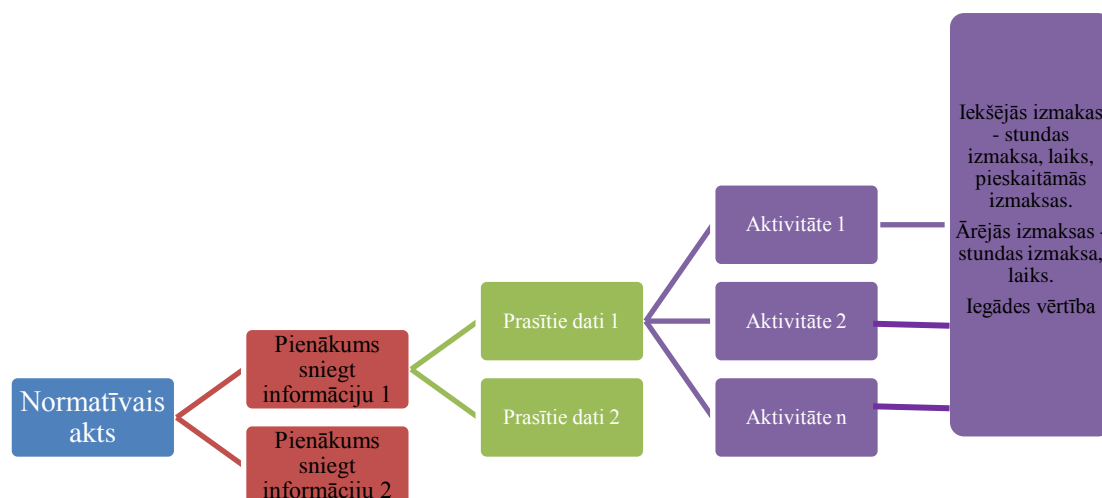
Normatīvais akts

Pienākums sniegt informāciju 1

Pienākums sniegt informāciju 2

Prasītie dati 1

Prasītie dati 2

Aktivitāte 1

Aktivitāte 2

Aktivitāte n

Iekšējās izmaksas - stundas izmaksa, laiks, pieskaitāmās izmaksas.

Ārējās izmaksas - stundas izmaksa, laiks.

Iegādes vērtība